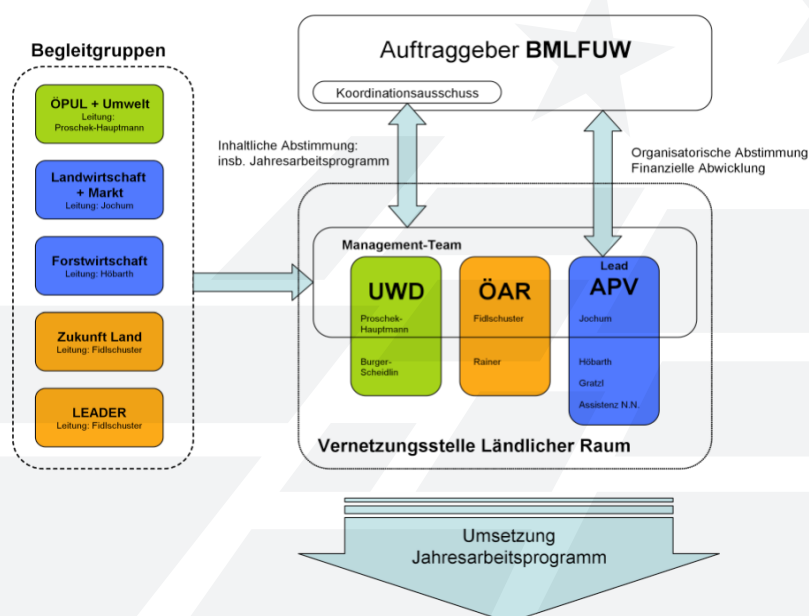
Begleitgruppen

ÖPUL + Umwelt
Leitung: Proschek-Hauptmann

Landwirtschaft + Markt
Leitung: Jochum

Forstwirtschaft
Leitung: Höbarth

Zukunft Land
Leitung: Fidlschuster

LEADER
Leitung: Fidlschuster

Auftraggeber BMLFUW

Koordinationsausschuss

Inhaltliche Abstimmung: insb. Jahresarbeitsprogramm

Organisatorische Abstimmung
Finanzielle Abwicklung

Management-Team

UWD
Proschek-Hauptmann
Burger-Scheidlin

ÖAR
Fidlschuster
Rainer

Lead
APV
Jochum
Höbarth
Gratzl
Assistenz N.N.

Vernetzungsstelle Ländlicher Raum

Umsetzung
Jahresarbeitsprogramm